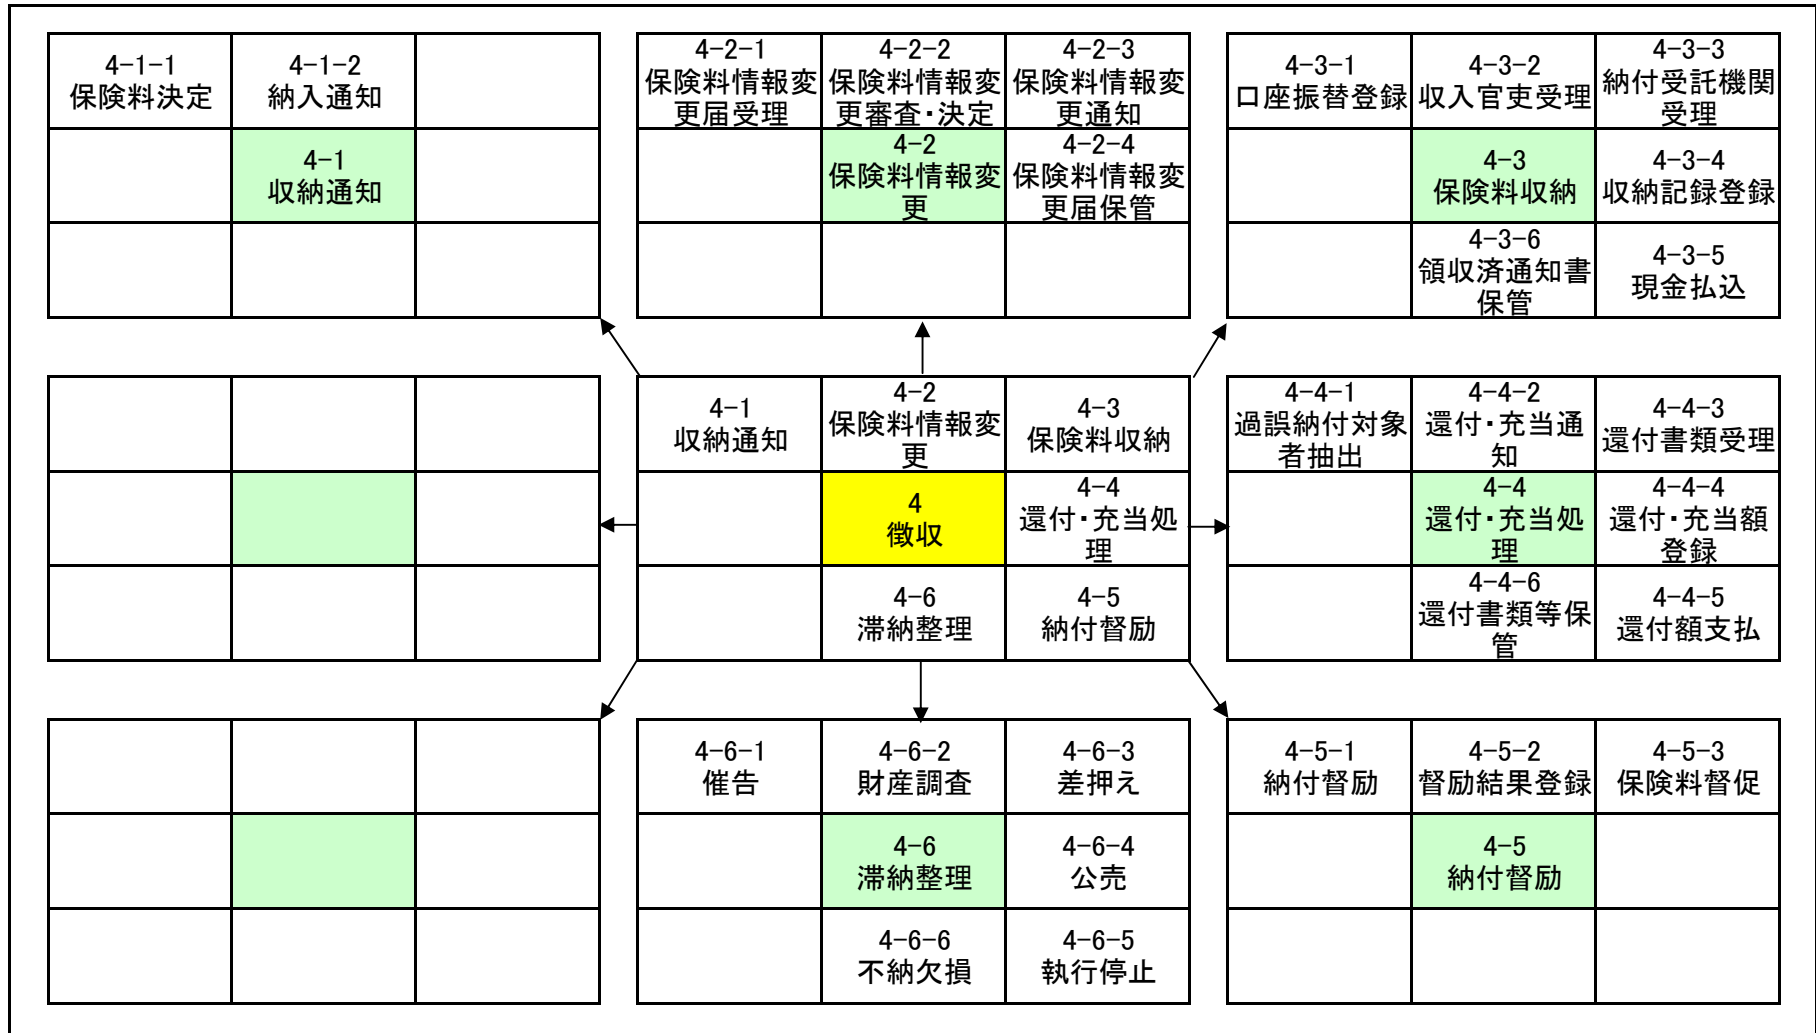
| 4-1-1 保険料決定 | 4-1-2 納入通知 | |
|---|---|---|
| | 4-1 収納通知 | |
| | | |

| 4-2-1 保険料情報変更届受理 | 4-2-2 保険料情報変更審査・決定 | 4-2-3 保険料情報変更通知 |
|---|---|---|
| | 4-2 保険料情報変更 | 4-2-4 保険料情報変更届保管 |
| | | |

| 4-3-1 口座振替登録 | 4-3-2 収入官吏受理 | 4-3-3 納付受託機関受理 |
|---|---|---|
| | 4-3 保険料収納 | 4-3-4 収納記録登録 |
| | 4-3-6 領収済通知書保管 | 4-3-5 現金払込 |

| | | |
|---|---|---|
| | | |
| | | |

| 4-1 収納通知 | 4-2 保険料情報変更 | 4-3 保険料収納 |
|---|---|---|
| | 4 徴収 | 4-4 還付・充当処理 |
| | 4-6 滞納整理 | 4-5 納付督励 |

| 4-4-1 過誤納付対象者抽出 | 4-4-2 還付・充当通知 | 4-4-3 還付書類受理 |
|---|---|---|
| | 4-4 還付・充当処理 | 4-4-4 還付・充当額登録 |
| | 4-4-6 還付書類等保管 | 4-4-5 還付額支払 |

| | | |
|---|---|---|
| | | |
| | | |

| 4-6-1 催告 | 4-6-2 財産調査 | 4-6-3 差押え |
|---|---|---|
| | 4-6 滞納整理 | 4-6-4 公売 |
| | 4-6-6 不納欠損 | 4-6-5 執行停止 |

| 4-5-1 納付督励 | 4-5-2 督励結果登録 | 4-5-3 保険料督促 |
|---|---|---|
| | 4-5 納付督励 | |
| | | |